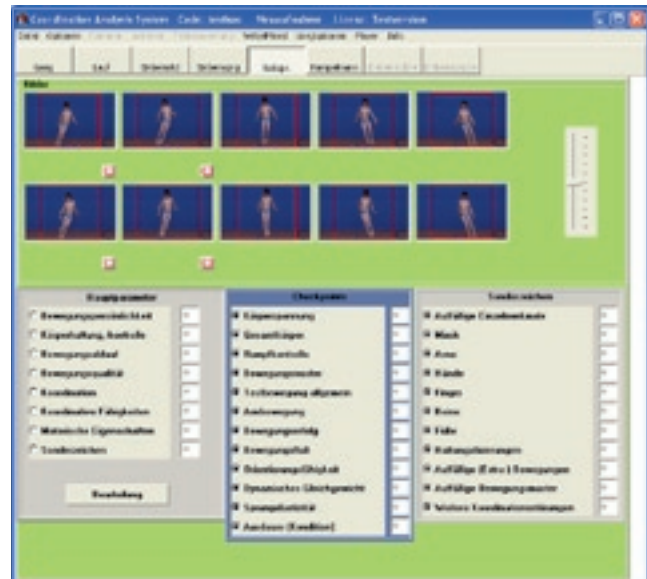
Coordination Analysis System   Code: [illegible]   Neuaufnahme   Lizenz: Testversion

Datei   Aufnahme   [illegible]   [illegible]   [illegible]   Fenstermodus   Einstellungen   Filter   Hilfe

Gang   Lauf   Drehsitz   Drehsprung   Sitzlage   Hampelmann   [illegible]   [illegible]

Bilder

Hauptparameter

Bewegungsgenauigkeit

Körperhaltung, Kontrolle

Bewegungsablauf

Bewegungsqualität

Koordination

Koordinative Fähigkeiten

Motorische Eigenschaften

Sonderzeichen

Beurteilung

Checkpunkte

Körperspannung

Gesamtkörper

Rumpfkontrolle

Bewegungsmuster

Tonischer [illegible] allgemein

Ausbewegung

Bewegungserfolg

Bewegungsfluß

Orientierung/Rhythmik

Dynamisches Gleichgewicht

Sprungelastizität

Ausdauer (Kondition)

Sonderzeichen

Auffällige Gesamtmotorik

Mimik

Arme

Hände

Finger

Beine

Füße

Haltungsabweichungen

Auffällige (Extra-) Bewegungen

Auffällige Bewegungsmuster

Weitere Koordinationsstörungen